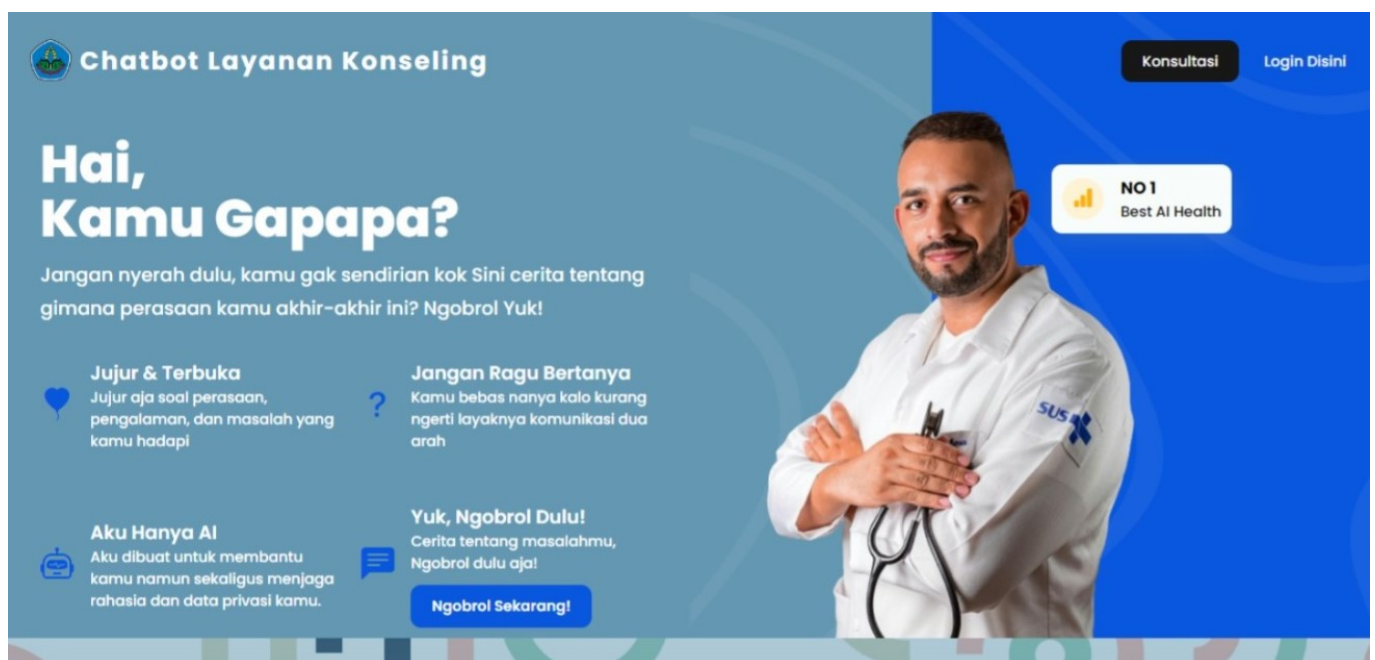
Chatbot Layanan Konseling

Konsultasi

Login Disini

Hai,
Kamu Gapapa?

Jangan nyerah dulu, kamu gak sendirian kok Sini cerita tentang gimana perasaan kamu akhir-akhir ini? Ngobrol Yuk!

NO 1
Best AI Health

Jujur & Terbuka
Jujur aja soal perasaan, pengalaman, dan masalah yang kamu hadapi

Jangan Ragu Bertanya
Kamu bebas nanya kalo kurang ngerti layaknya komunikasi dua arah

Aku Hanya AI
Aku dibuat untuk membantu kamu namun sekaligus menjaga rahasia dan data privasi kamu.

Yuk, Ngobrol Dulu!
Cerita tentang masalahmu, Ngobrol dulu aja!

Ngobrol Sekarang!

SUS